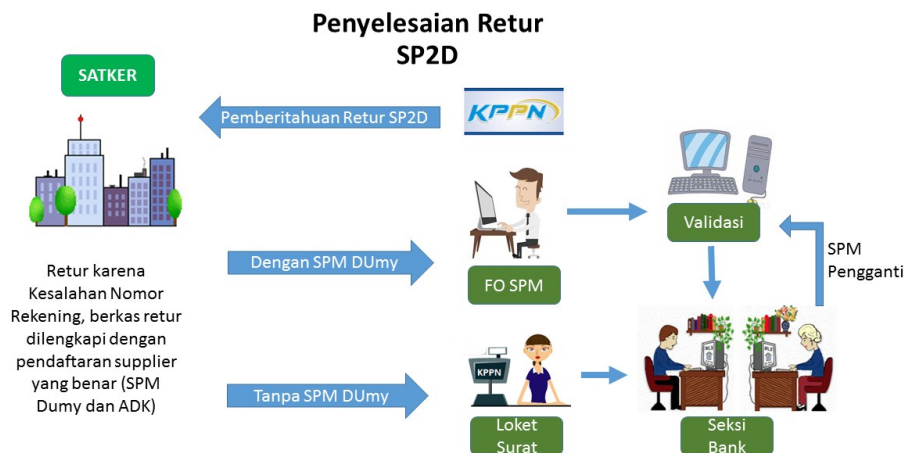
Penyelesaian Retur SP2D

SATKER

Pemberitahuan Retur SP2D

KPPN

Validasi

SPM Pengganti

Dengan SPM DUmy

FO SPM

Retur karena Kesalahan Nomor Rekening, berkas retur dilengkapi dengan pendaftaran supplier yang benar (SPM Dumy dan ADK)

KPPN

Tanpa SPM DUmy

Loket Surat

Seksi Bank